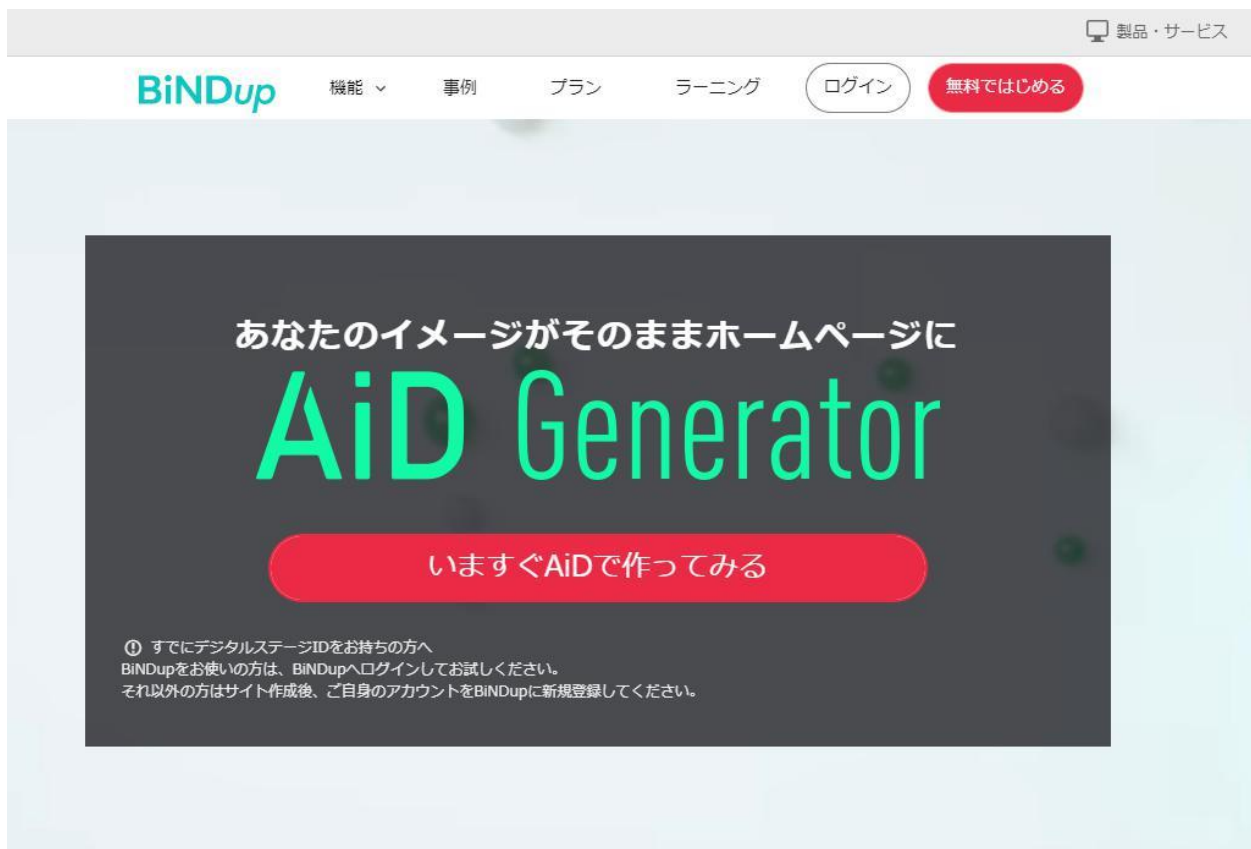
製品・サービス

BiNDup 機能 事例 プラン ラーニング ログイン 無料ではじめる

あなたのイメージがそのままホームページに

AiD Generator

いますぐAiDで作ってみる

すでにデジタルステージIDをお持ちの方へ
BiNDupをお使いの方は、BiNDupへログインしてお試しください。
それ以外の方はサイト作成後、ご自身のアカウントをBiNDupに新規登録してください。